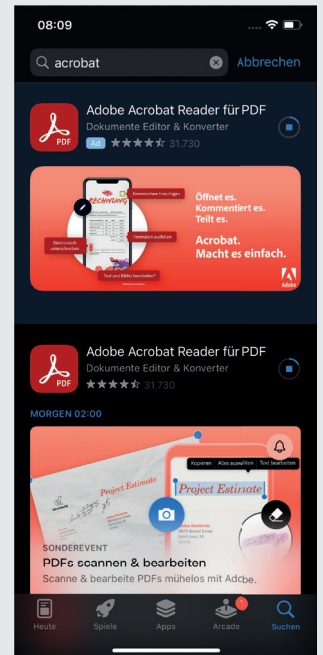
08:09

acrobat

Abbrechen

Adobe Acrobat Reader für PDF
Dokumente Editor & Konverter
Ad 31.730

Kommentare hinzufügen
RECHNUNG
Formulare ausfüllen
Elektronisch unterschreiben
Text und Bilder bearbeiten

Öffnet es.
Kommentiert es.
Teilt es.

Acrobat.
Macht es einfach.

Adobe

PDF

Adobe Acrobat Reader für PDF
Dokumente Editor & Konverter
31.730

MORGEN 02:00

Kopieren Alles auswählen Text bearbeiten
Project Estimate
Project Estimate

SONDEREVENT
PDFs scannen & bearbeiten
Scanne & bearbeite PDFs mühelos mit Adobe.

Heute Spiele Apps Arcade Suchen